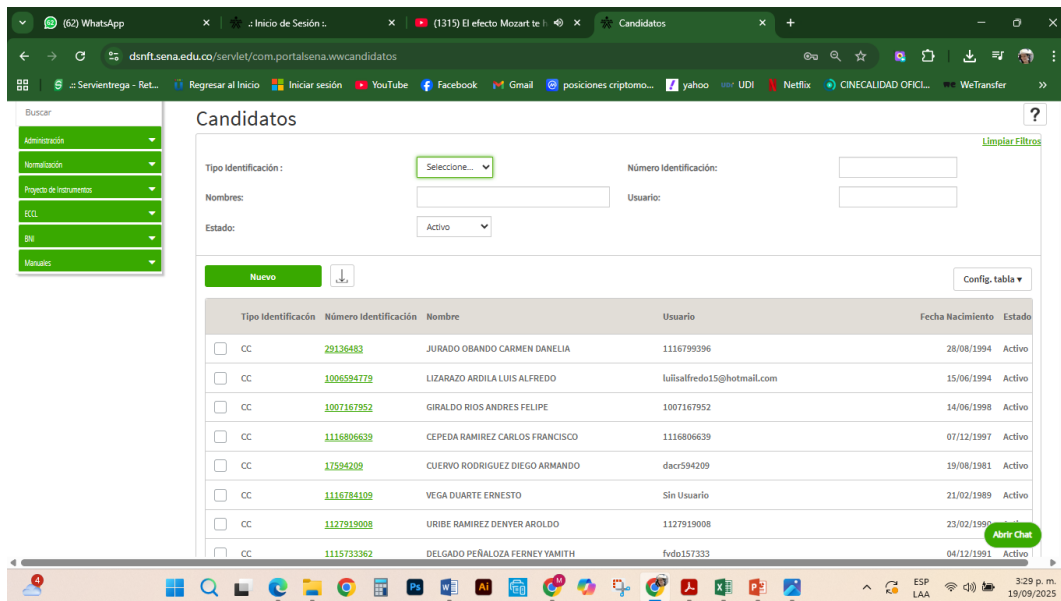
(62) WhatsApp
.: Inicio de Sesión :.
(1315) El efecto Mozart te l
Candidatos
+

dsnft.sena.edu.co/servlet/com.portalsena.wwcandidatos

.:: Servientrega - Ret... Regresar al Inicio Iniciar sesión YouTube Facebook Gmail posiciones criptomo... yahoo UDI Netflix CINECALIDAD OFICI... WeTransfer

Buscar
Administración
Normalización
Proyecto de Instrumentos
ECCL
BNI
Manuales

Candidatos
?
Limpiar Filtros

Tipo Identificación : Seleccione...
Número Identificación:
Nombres:
Usuario:
Estado: Activo

Nuevo
Config. tabla ▾

| | Tipo Identificacón | Número Identificación | Nombre | Usuario | Fecha Nacimiento | Estado |
|---|---|---|---|---|---|---|
| | CC | 29136483 | JURADO OBANDO CARMEN DANELIA | 1116799396 | 28/08/1994 | Activo |
| | CC | 1006594779 | LIZARAZO ARDILA LUIS ALFREDO | luiisalfredo15@hotmail.com | 15/06/1994 | Activo |
| | CC | 1007167952 | GIRALDO RIOS ANDRES FELIPE | 1007167952 | 14/06/1998 | Activo |
| | CC | 1116806639 | CEPEDA RAMIREZ CARLOS FRANCISCO | 1116806639 | 07/12/1997 | Activo |
| | CC | 17594209 | CUERVO RODRIGUEZ DIEGO ARMANDO | dacr594209 | 19/08/1981 | Activo |
| | CC | 1116784109 | VEGA DUARTE ERNESTO | Sin Usuario | 21/02/1989 | Activo |
| | CC | 1127919008 | URIBE RAMIREZ DENYER AROLDO | 1127919008 | 23/02/1990 | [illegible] |
| | CC | 1115733362 | DELGADO PEÑALOZA FERNEY YAMITH | fydp157333 | 04/12/1991 | Activo |

Abrir Chat

ESP LAA
3:29 p. m.
19/09/2025